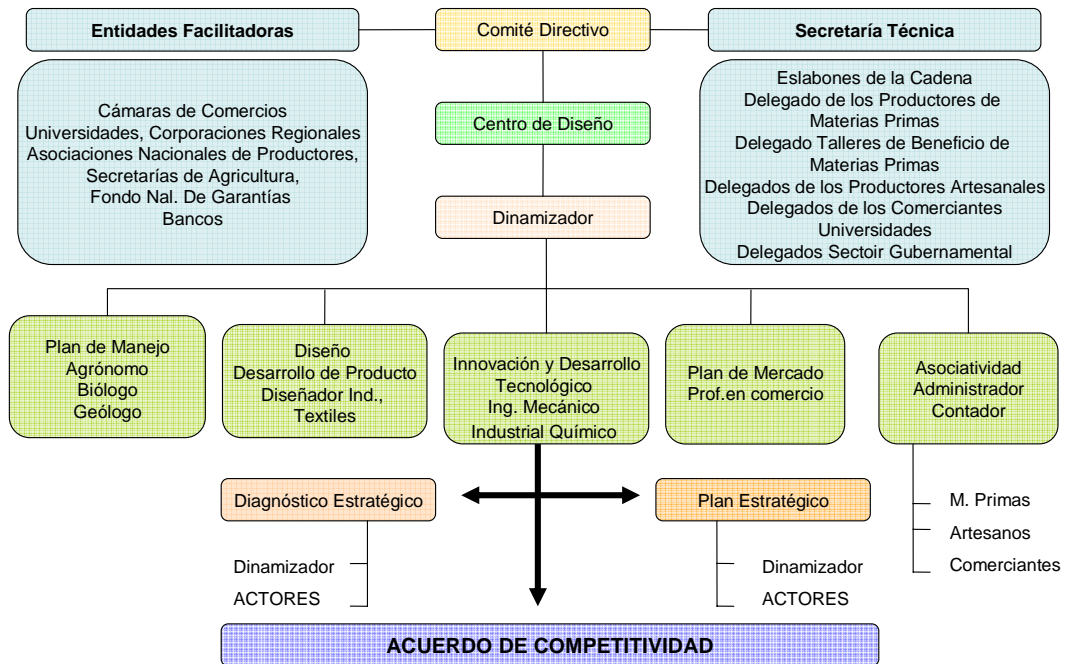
Entidades Facilitadoras

Comité Directivo

Secretaría Técnica

Cámaras de Comercios
Universidades, Corporaciones Regionales
Asociaciones Nacionales de Productores,
Secretarías de Agricultura,
Fondo Nal. De Garantías
Bancos

Centro de Diseño

Eslabones de la Cadena
Delegado de los Productores de Materias Primas
Delegado Talleres de Beneficio de Materias Primas
Delegados de los Productores Artesanales
Delegados de los Comerciantes
Universidades
Delegados Sectoir Gubernamental

Dinamizador

Plan de Manejo
Agrónomo
Biólogo
Geólogo

Diseño
Desarrollo de Producto
Diseñador Ind.,
Textiles

Innovación y Desarrollo Tecnológico
Ing. Mecánico
Industrial Químico

Plan de Mercado
Prof.en comercio

Asociatividad
Administrador
Contador

Diagnóstico Estratégico

Plan Estratégico

M. Primas
Artesanos
Comerciantes

Dinamizador
ACTORES

Dinamizador
ACTORES

ACUERDO DE COMPETITIVIDAD